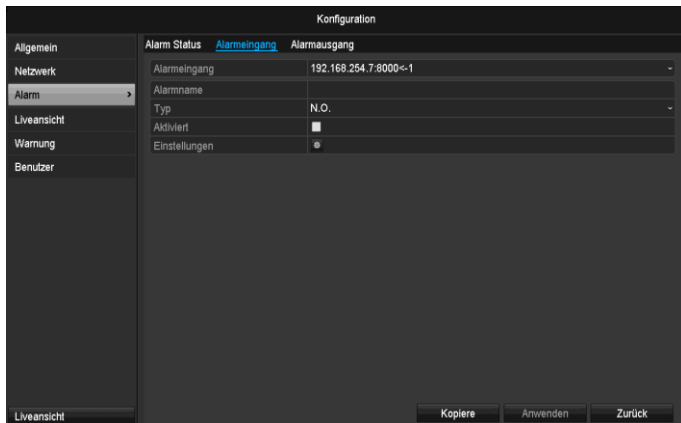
Konfiguration

Allgemein
Netzwerk
Alarm
Liveansicht
Warnung
Benutzer

Alarm Status Alarmeingang Alarmausgang

| | |
|---|---|
| Alarmeingang | 192.168.254.7:8000<-1 |
| Alarmname | |
| Typ | N.O. |
| Aktiviert | |
| Einstellungen | |

Liveansicht

Kopiere Anwenden Zurück